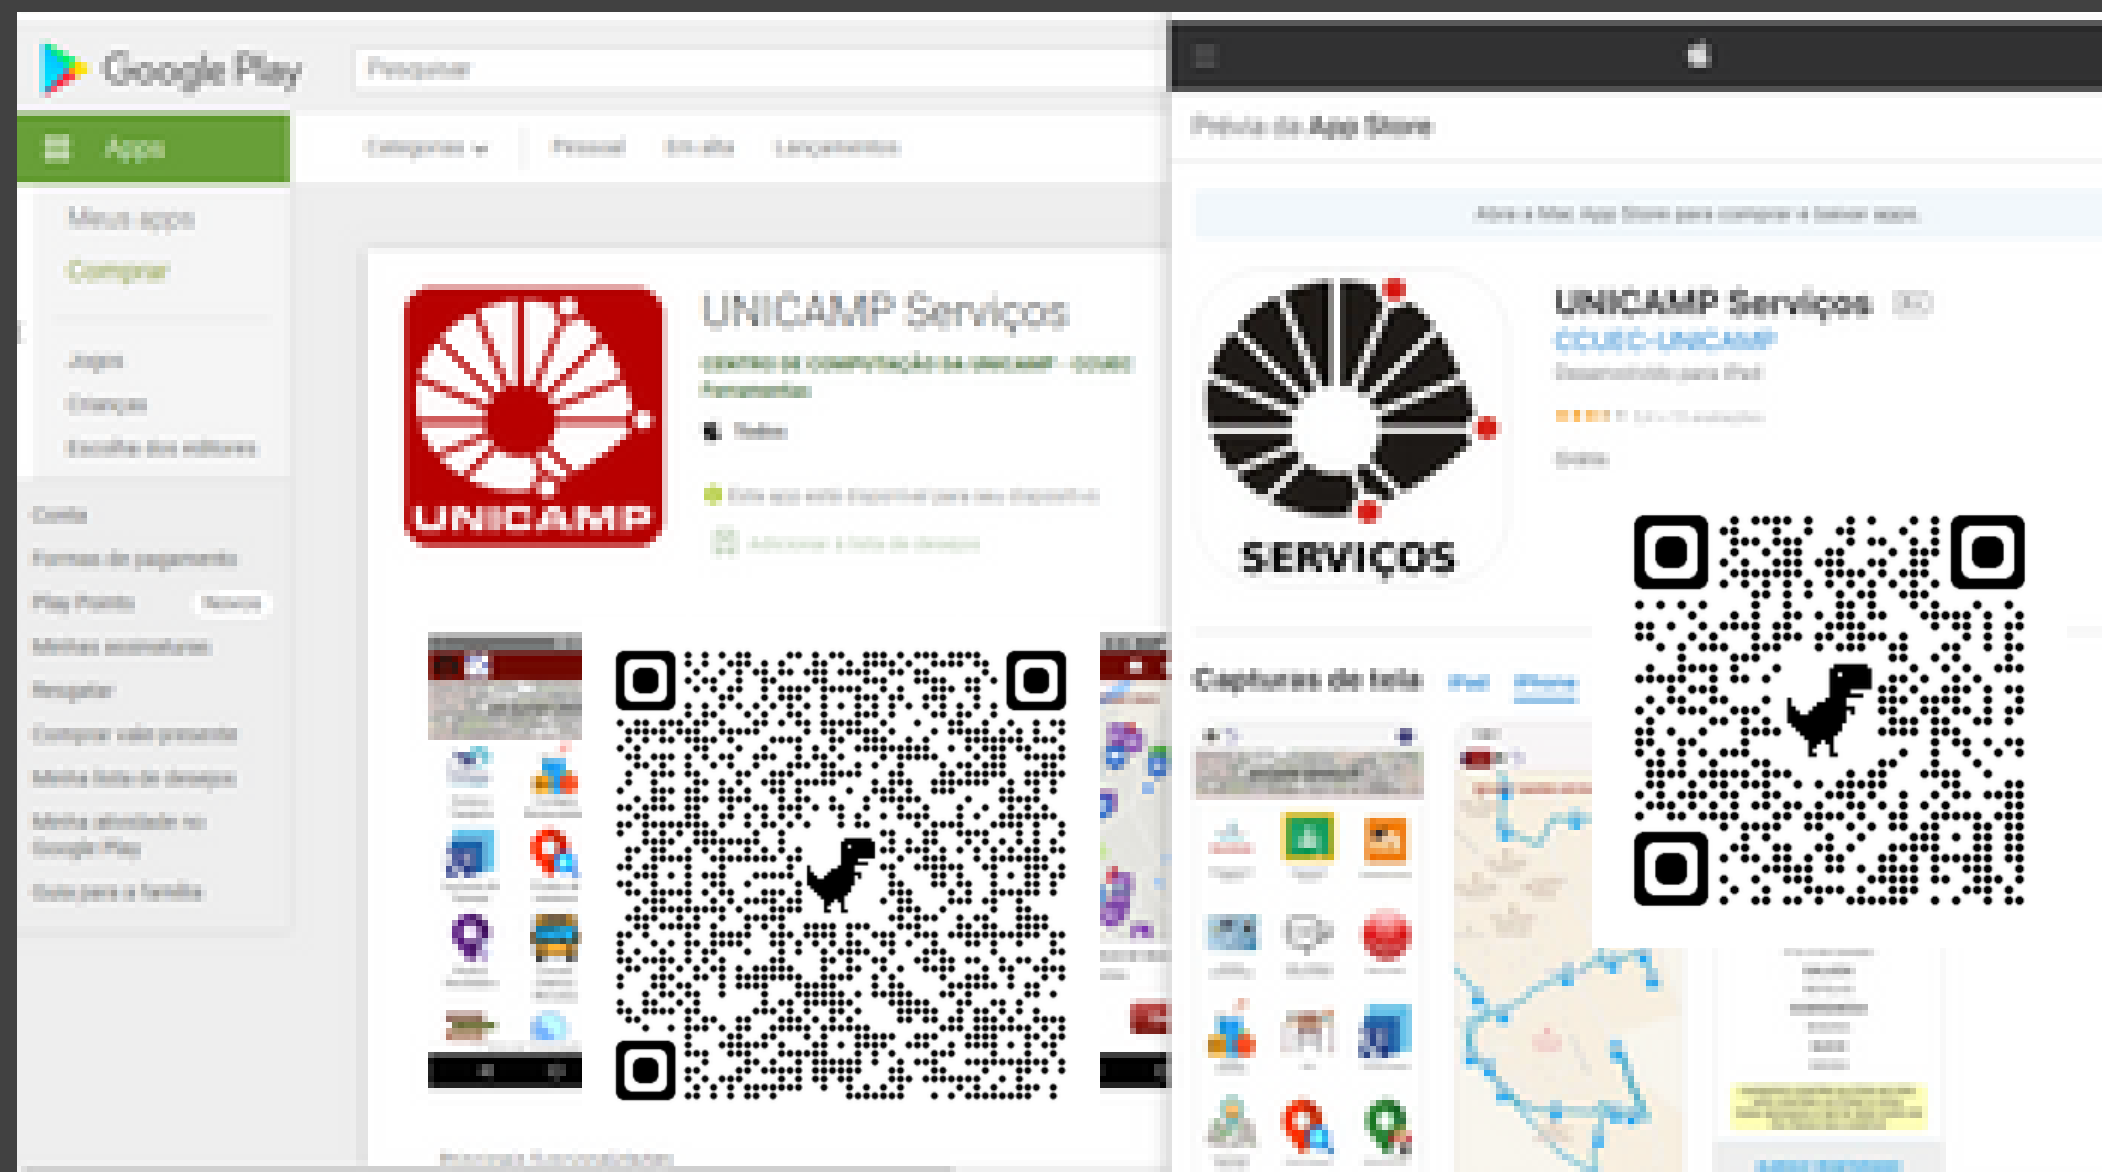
Google Play

Pesquisar

Apps

Categorias

Pessoal

Em alta

Lançamentos

Meus apps

Comprar

Jogos

Crianças

Escolha dos editores

Conta

Formas de pagamento

Play Points

Novo

Minhas assinaturas

Resgatar

Comprar vale-presente

Minha lista de desejos

Minha atividade no Google Play

Guia para a família

UNICAMP

UNICAMP Serviços

CENTRO DE COMPUTAÇÃO DA UNICAMP - CCUEC Ferramentas

Todos

Este app está disponível para seu dispositivo

Adicionar à lista de desejos

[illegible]

Prévia da App Store

Abra a Mac App Store para comprar e baixar apps.

SERVIÇOS

UNICAMP Serviços

CCUEC-UNICAMP

Desenvolvido para iPad

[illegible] avaliações

Grátis

Capturas de tela

iPad

iPhone